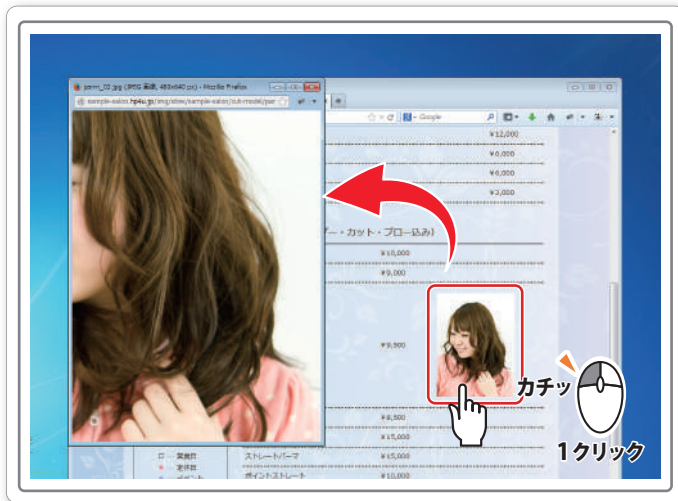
perm_02.jpg (JPEG 画像, 483x640 px) - Mozilla Firefox
sample-salon.hp4u.jp/img/sites/sample-salon/sub-model/per
Google
¥12,000
¥6,000
¥6,000
¥3,000
ー・カット・ブロー込み)
¥10,000
¥9,000
¥9,900
¥8,500
¥15,000
ストレートパーマ
¥15,000
ポイントストレート
¥10,000
営業日
定休日
カチッ
1クリック